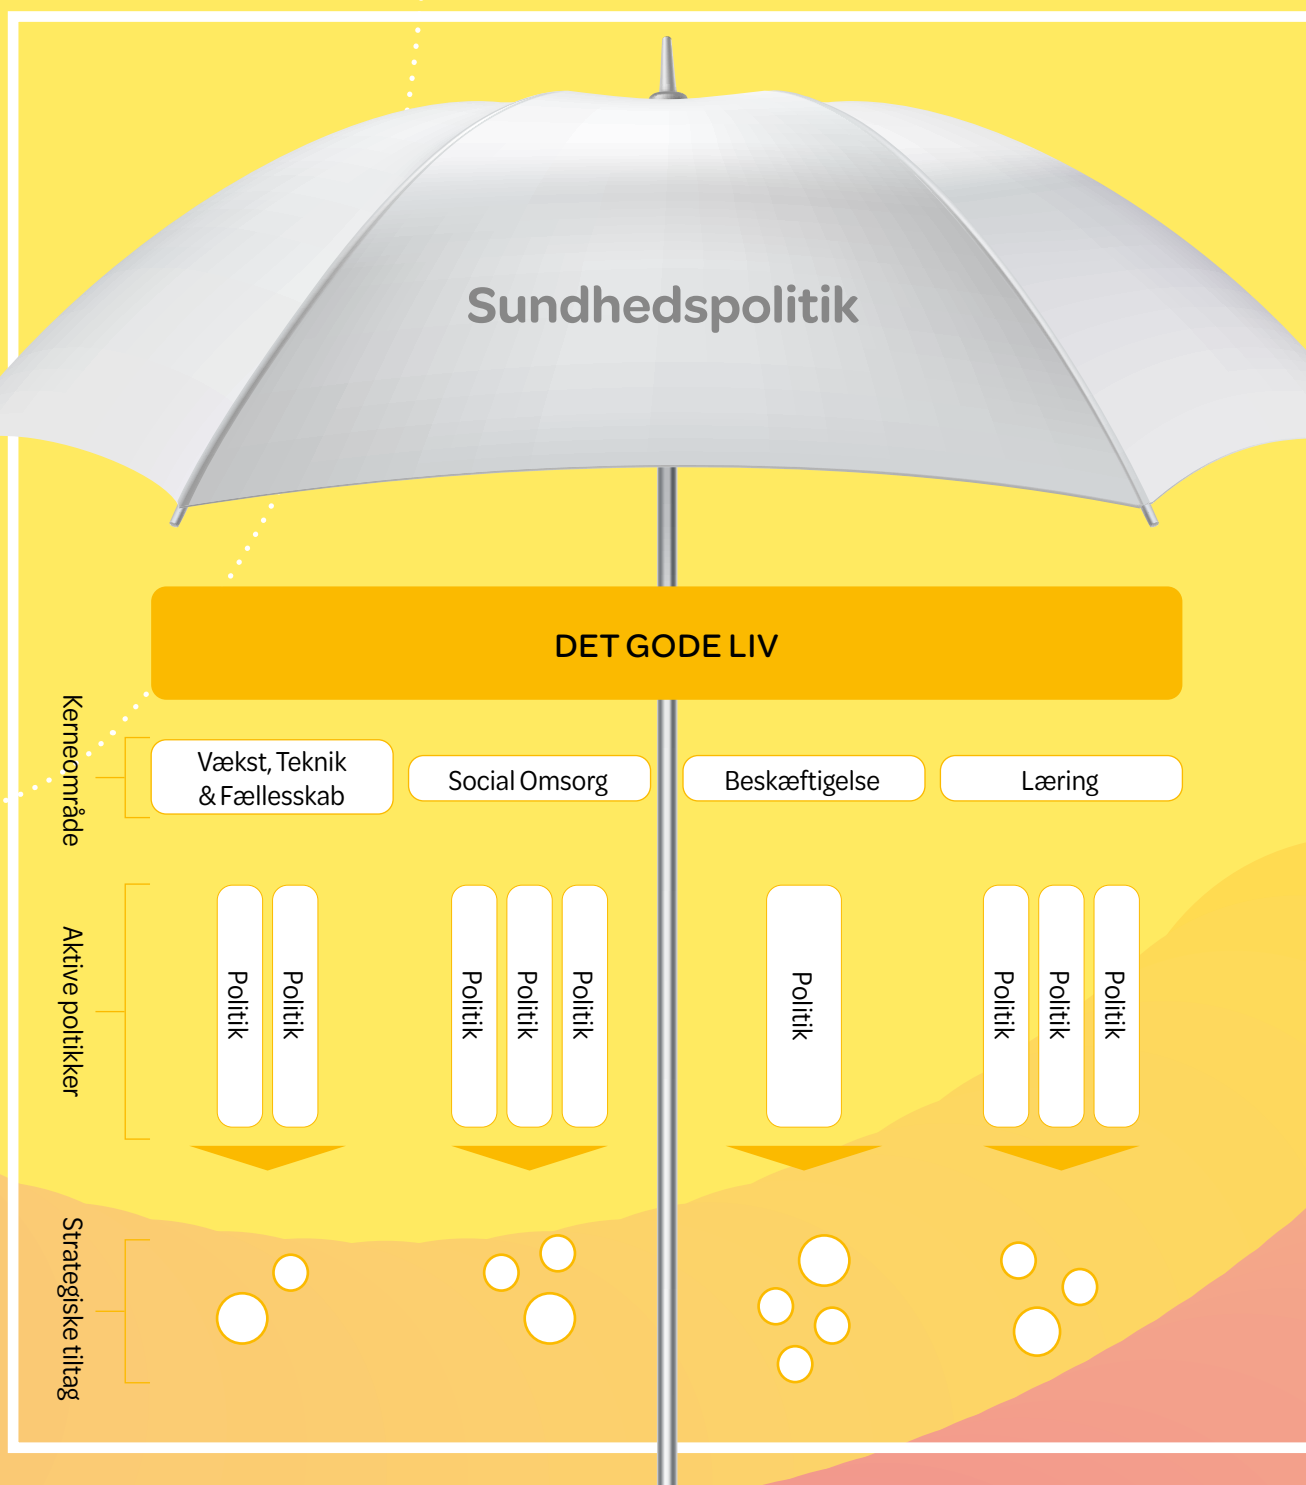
Sundhedspolitik

DET GODE LIV

Kerneområde

Vækst, Teknik & Fællesskab

Social Omsorg

Beskæftigelse

Læring

Aktive politikker

Politik

Politik

Politik

Politik

Politik

Politik

Politik

Politik

Politik

Strategiske tiltag